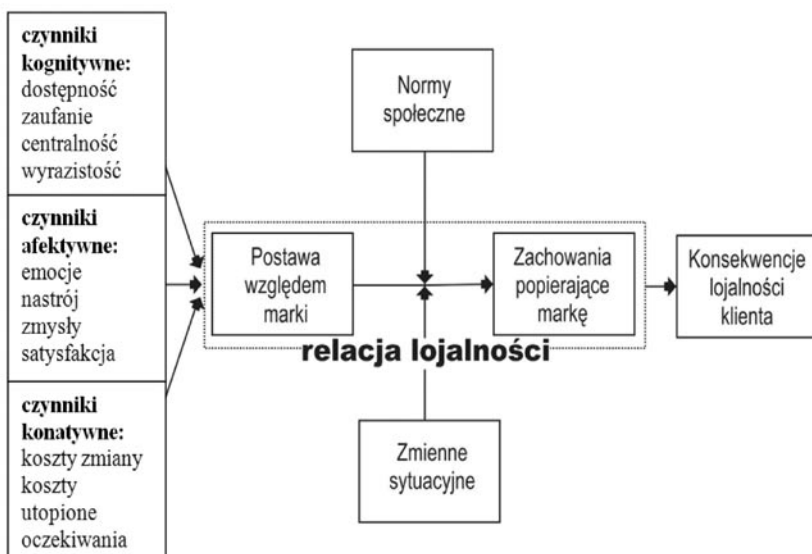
**czynniki kognitywne:**
dostępność
zaufanie
centralność
wyrazistość

**czynniki afektywne:**
emocje
nastrój
zmysły
satysfakcja

**czynniki konatywne:**
koszty zmiany
koszty utopione
oczekiwania

Normy społeczne

Postawa względem marki

Zachowania popierające markę

Konsekwencje lojalności klienta

**relacja lojalności**

Zmienne sytuacyjne